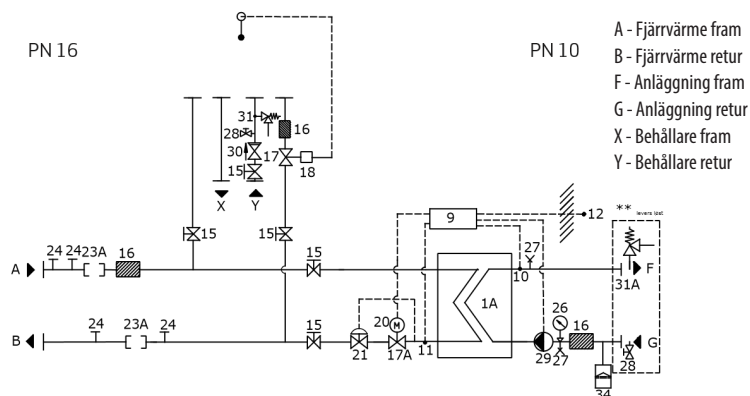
PN 16

PN 10

A - Fjärrvärme fram
B - Fjärrvärme retur
F - Anläggning fram
G - Anläggning retur
X - Behållare fram
Y - Behållare retur

31
16
28
30
17
15
18
X
Y
15
15
A
24
24
23A
16
15
9
12
\*\*
levereras löst
27
10
F
31A
1A
B
24
23A
24
15
20
M
21
17A
11
26
29
27
16
G
28
34